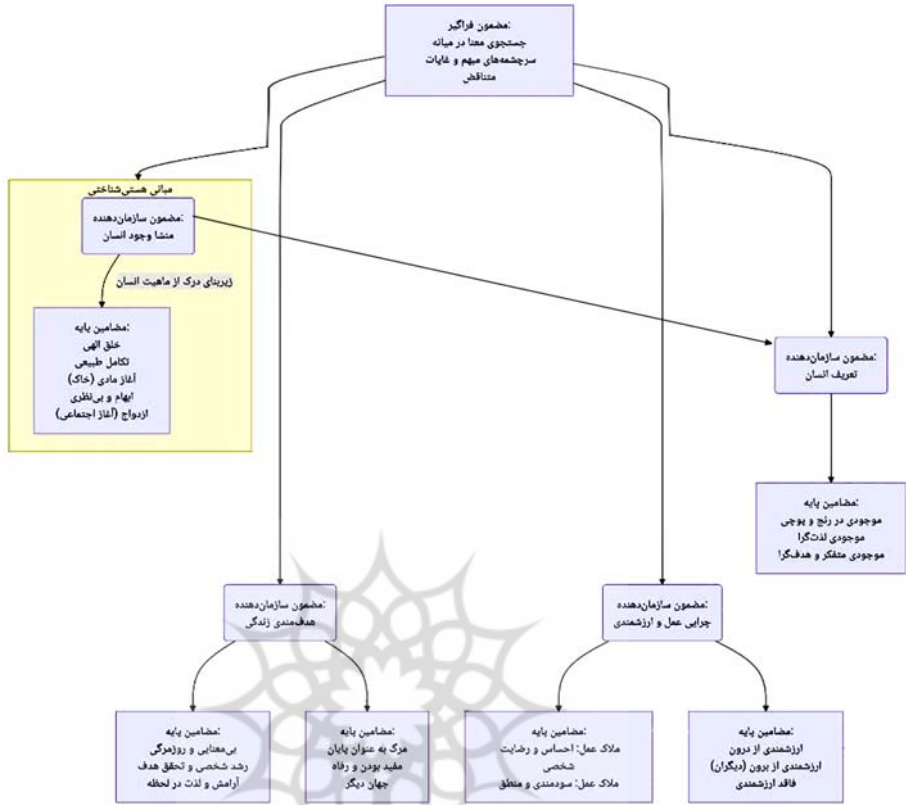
:مضمون فراگیر
جستجوی معنا در میانه سرچشمه‌های مبهم و غایات متناقض

مبانی هستی‌شناختی

:مضمون سازمان‌دهنده
منشا وجود انسان

زیربنای درک از ماهیت انسان

:مضامین پایه
خلق الهی
تکامل طبیعی
آغاز مادی (خاک)
ابهام و بی‌نظری
ازدواج (آغاز اجتماعی)

:مضمون سازمان‌دهنده
تعریف انسان

:مضامین پایه
موجودی در رنج و پوچی
موجودی لذت‌گرا
موجودی متفکر و هدفگرا!

:مضمون سازمان‌دهنده
هدف‌مندی زندگی

:مضمون سازمان‌دهنده
چرایی عمل و ارزشمندی

:مضامین پایه
بی‌معنایی و روزمرگی
رشد شخصی و تحقق هدف
آرامش و لذت در لحظه

:مضامین پایه
مرگ به عنوان پایان
مفید بودن و رفاه
جهان دیگر

:مضامین پایه
ملاک عمل: احساس و رضایت شخصی
ملاک عمل: سودمندی و منطق

:مضامین پایه
ارزشمندی از درون
ارزشمندی از برون (دیگران)
فاقد ارزشمندی